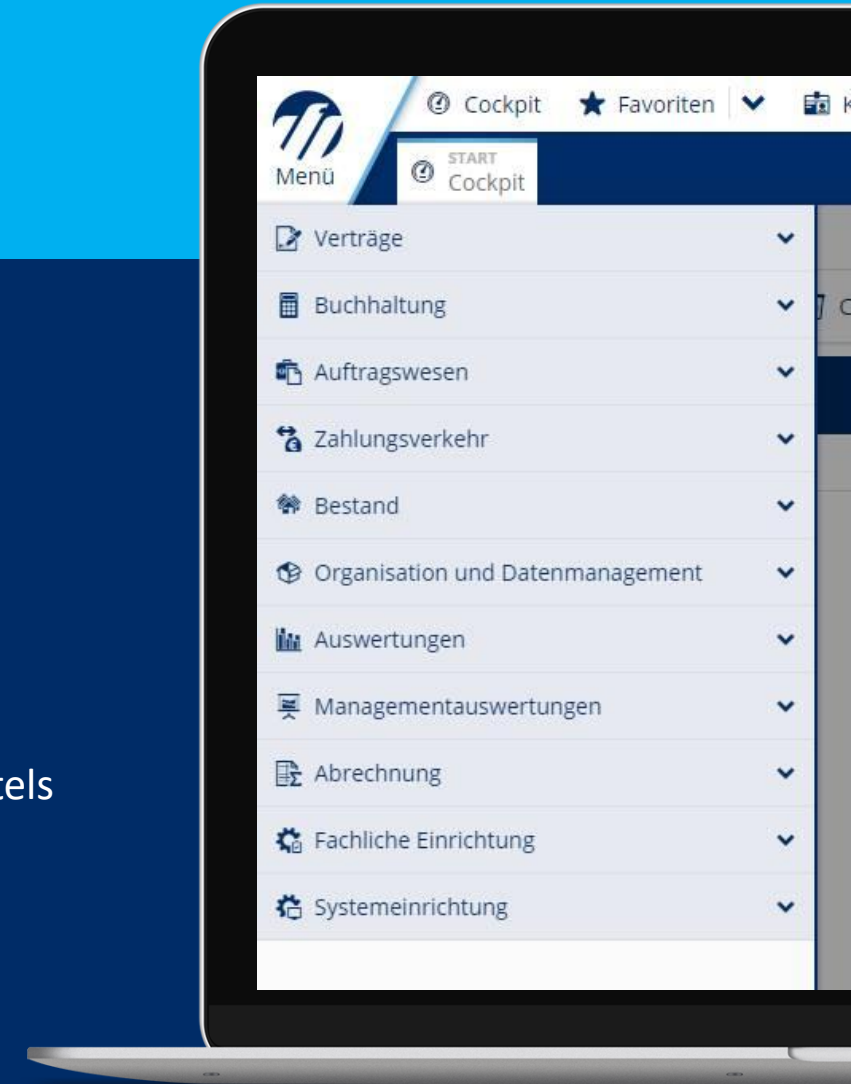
tels

Menü

Cockpit Favoriten K

START
Cockpit

Verträge

Buchhaltung

Auftragswesen

Zahlungsverkehr

Bestand

Organisation und Datenmanagement

Auswertungen

Managementauswertungen

Abrechnung

Fachliche Einrichtung

Systemeinrichtung